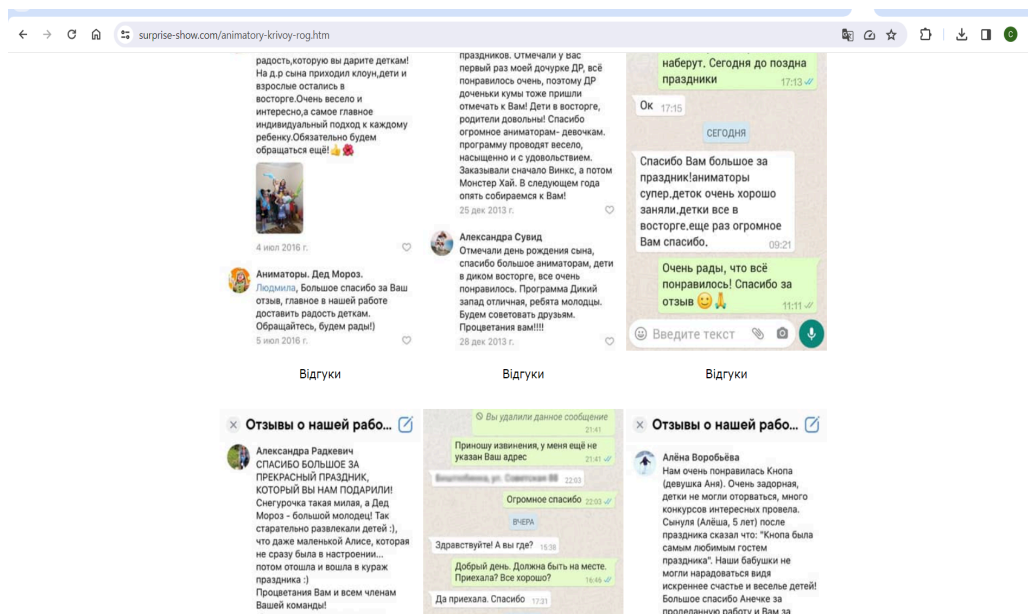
surprise-show.com/animatory-krivoy-rog.htm

радость,которую вы дарите деткам! На д.р сына приходил клоун,дети и взрослые остались в восторге.Очень весело и интересно,а самое главное индивидуальный подход к каждому ребенку.Обязательно будем обращаться ещё!👍🌺

4 июл 2016 г.

Аниматоры. Дед Мороз.
Людмила, Большое спасибо за Ваш отзыв, главное в нашей работе доставить радость деткам. Обращайтесь, будем рады!)
5 июл 2016 г.

Відгуки

праздников. Отмечали у Вас первый раз моей дочурке ДР, всё понравилось очень, поэтому ДР доченьки кумы тоже пришли отмечать к Вам! Дети в восторге, родители довольны! Спасибо огромное аниматорам- девочкам. программу проводят весело, насыщенно и с удовольствием. Заказывали сначало Винкс, а потом Монстер Хай. В следующем года опять собираемся к Вам!
25 дек 2013 г.

Александра Сувид
Отмечали день рождения сына, спасибо большое аниматорам, дети в диком восторге, все очень понравилось. Программа Дикий запад отличная, ребята молодцы. Будем советовать друзьям. Процветания вам!!!!
28 дек 2013 г.

Відгуки

наберут. Сегодня до поздна праздники 17:13

Ок 17:15

СЕГОДНЯ

Спасибо Вам большое за праздник!аниматоры супер,деток очень хорошо заняли,детки все в восторге,еще раз огромное Вам спасибо. 09:21

Очень рады, что всё понравилось! Спасибо за отзыв 😊🙏 11:11

Введите текст

Відгуки

Отзывы о нашей рабо...

Александра Радкевич
СПАСИБО БОЛЬШОЕ ЗА ПРЕКРАСНЫЙ ПРАЗДНИК, КОТОРЫЙ ВЫ НАМ ПОДАРИЛИ! Снегурочка такая милая, а Дед Мороз - большой молодец! Так старательно развлекали детей :), что даже маленькой Алисе, которая не сразу была в настроении... потом отошла и вошла в кураж праздника :)
Процветания Вам и всем членам Вашей команды!

Вы удалили данное сообщение 21:41

Приношу извинения, у меня ещё не указан Ваш адрес 21:41

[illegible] 22:03

Огромное спасибо 22:03

ВЧЕРА

Здравствуйте! А вы где? 15:38

Добрый день. Должна быть на месте. Приехала? Все хорошо? 16:46

Да приехала. Спасибо 17:31

Отзывы о нашей рабо...

Алёна Воробьёва
Нам очень понравилась Кнопа (девушка Аня). Очень задорная, детки не могли оторваться, много конкурсов интересных провела. Сынуля (Алёша, 5 лет) после праздника сказал что: "Кнопа была самым любимым гостем праздника". Наши бабушки не могли нарадоваться видя искреннее счастье и веселье детей! Большое спасибо Анечке за проделанную работу и Вам за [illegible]